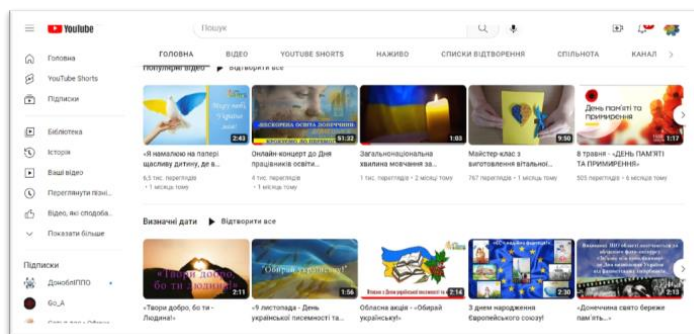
YouTube
Пошук
Головна
YouTube Shorts
Підписки
Бібліотека
Історія
Ваші відео
Переглянути пізні...
Відео, які сподоба...
Показати більше
Підписки
ДонобліППО
Go_A
ГОЛОВНА ВІДЕО YOUTUBE SHORTS НАЖИВО СПИСКИ ВІДТВОРЕННЯ СПІЛЬНОТА КАНАЛ
Популярні відео ▶ Відтворити все
2:43
«Я намалюю на папері щасливу дитину, де в...
6,5 тис. переглядів • 1 місяць тому
ЯСКРАВА ОСВІТА ДОНЕЧЧИНИ
51:32
Онлайн-концерт до Дня працівників освіти...
4 тис. переглядів • 1 місяць тому
1:03
Загальнонаціональна хвилина мовчання за...
1 тис. переглядів • 2 місяці тому
9:50
Майстер-клас з виготовлення вітальної...
767 переглядів • 1 місяць тому
День пам'яті та примирення
1:17
8 травня - «ДЕНЬ ПАМ'ЯТІ ТА ПРИМИРЕННЯ»
505 переглядів • 6 місяців тому
Визначні дати ▶ Відтворити все
«Твори добро, бо ти - Людина!»
2:11
«Твори добро, бо ти - Людина!»
«Обирай українське!»
1:56
«9 листопада - День української писемності та...
2:14
Обласна акція - «Обирай українське!»
2:30
З днем народження Європейського союзу!
«Донеччина свято береже пам'ять...»
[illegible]